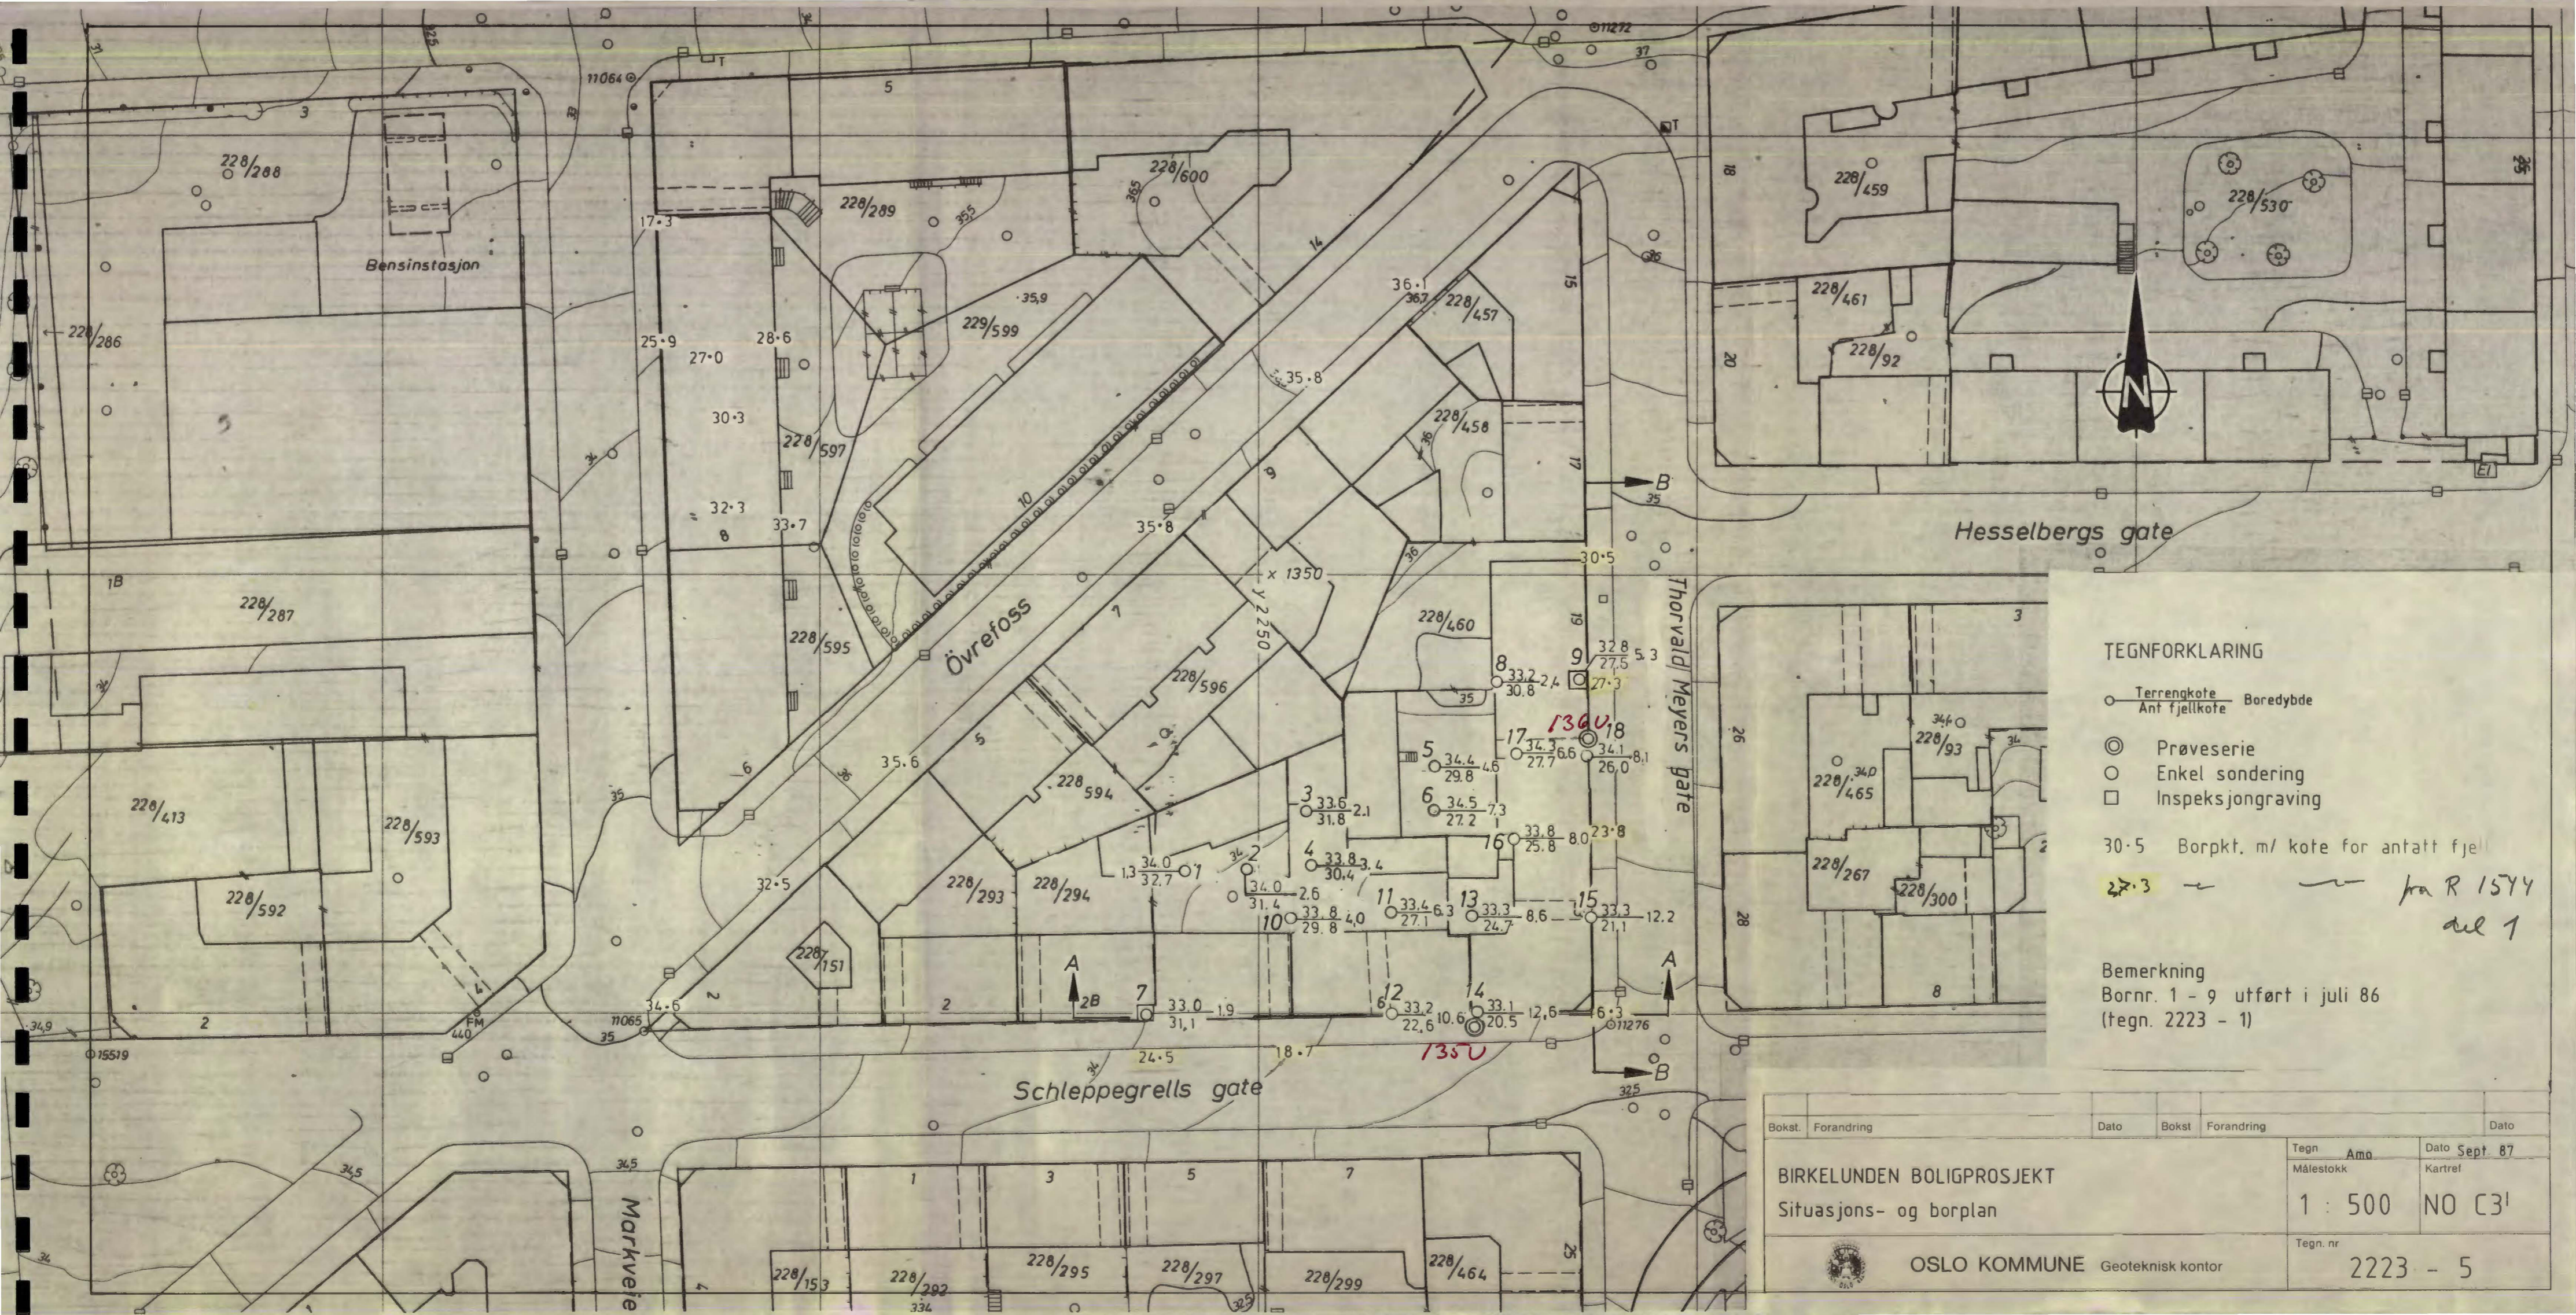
11064
11272
37
5
3
228/288
228/289
228/600
355
17·3
Bensinstasjon
14
36·1
228/457
15
18
228/459
228/530
228/461
228/92
20
228/286
25·9
27·0
28·6
229/599
35,9
35·8
30·3
228/597
228/458
17
32·3
33·7
10
35·8
9
B
35
Hesselbergs gate
8
1B
228/287
228/595
x 1350
y 2250
36
30·5
228/460
Thorvald Meyers gate
3
Øvrefoss
7
8
33.2/30.8
2.4
9
32.8/27.5
5.3
27·3
228/596
35
17
34.3/27.7
6.6
136U
18
34.1/26.0
8.1
340
228/93
26
228/465
5
34.4/29.8
4.6
6
34.5/27.2
7.3
35.6
5
228/594
3
33.6/31.8
2.1
228/413
228/593
32·5
228/293
228/294
1.3
34.0/32.7
1
2
4
33.8/30.4
3.4
16
33.8/25.8
8.0
23·8
228/267
228/300
34.0/31.4
2.6
10
33.8/29.8
4.0
11
33.4/27.1
6.3
13
33.3/24.7
8.6
15
33.3/21.1
12.2
228/592
28
228/151
A
2B
7
33.0/31.1
1.9
12
33.2/22.6
10.6
14
33.1/20.5
12.6
6·3
11276
A
8
34·6
11065
2
2
2
FM
440
15519
24·5
18·7
135U
B
325
Schleppegrells gate
TEGNFORKLARING
Terrengkote/Ant fjellkote Boredybde
Prøveserie
Enkel sondering
Inspeksjongraving
30·5 Borpkt. m/ kote for antatt fje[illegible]
27·3 — " — fra R 1574 del 1
Bemerkning
Bornr. 1 - 9 utført i juli 86
(tegn. 2223 - 1)
Bokst. Forandring Dato Bokst Forandring Dato
BIRKELUNDEN BOLIGPROSJEKT
Situasjons- og borplan
Tegn Amo
Dato Sept. 87
Målestokk 1 : 500
Kartref NO C3¹
OSLO KOMMUNE Geoteknisk kontor
Tegn. nr 2223 - 5
34,5
1
3
5
7
Markveien
228/153
228/292
228/295
228/297
228/299
228/464
334